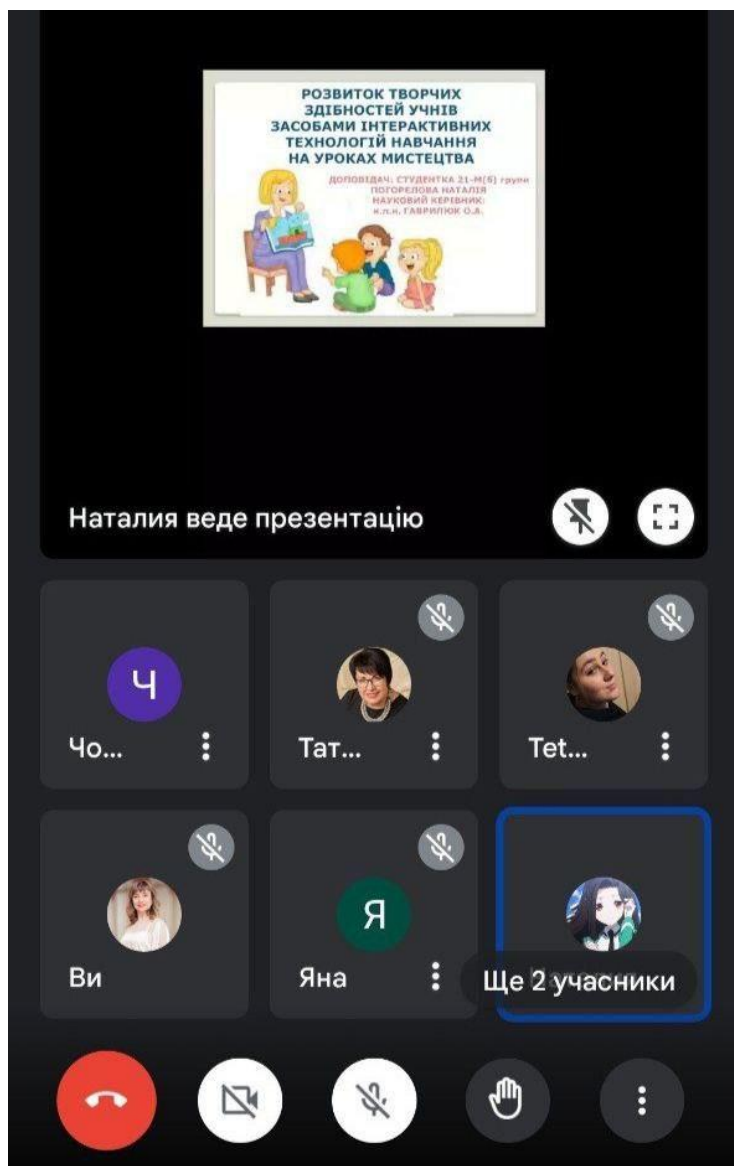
РОЗВИТОК ТВОРЧИХ ЗДІБНОСТЕЙ УЧНІВ ЗАСОБАМИ ІНТЕРАКТИВНИХ ТЕХНОЛОГІЙ НАВЧАННЯ НА УРОКАХ МИСТЕЦТВА

ДОПОВІДАЧ: СТУДЕНТКА 21-М(б) групи ПОГОРЕЛОВА НАТАЛІЯ
НАУКОВИЙ КЕРІВНИК: к.п.н. ГАВРИЛЮК О.В.

Наталия веде презентацію

Ч
Чо...

Тат...

Tet...

Ви

Я
Яна

Ще 2 учасники